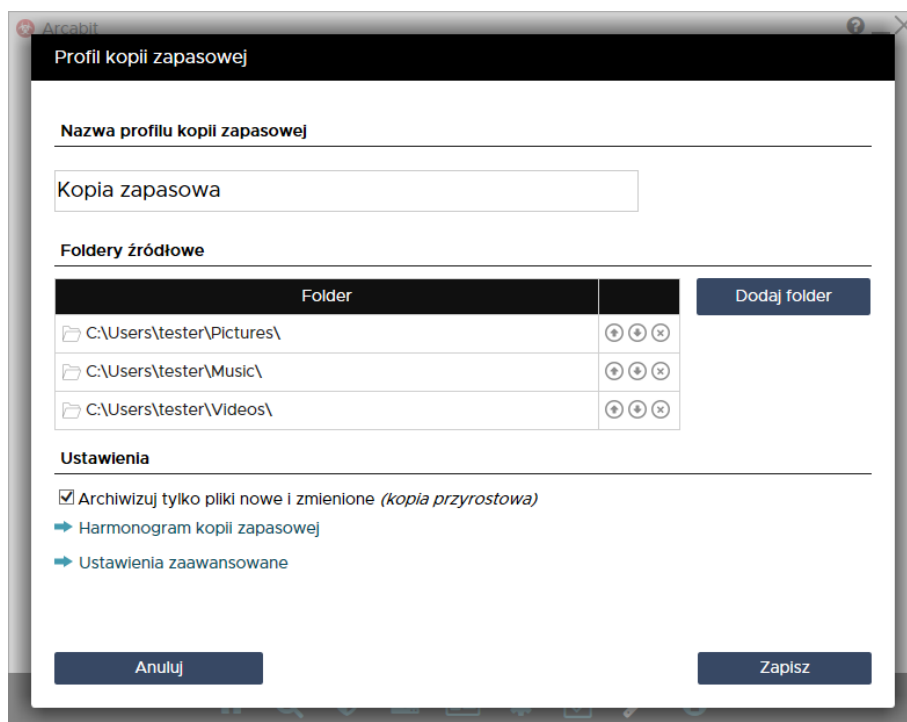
Arcabit

Profil kopii zapasowej

Nazwa profilu kopii zapasowej

Kopia zapasowa

Foldery źródłowe

| Folder | |
|---|---|
| C:\Users\tester\Pictures\ | |
| C:\Users\tester\Music\ | |
| C:\Users\tester\Videos\ | |

Dodaj folder

Ustawienia

Archiwizuj tylko pliki nowe i zmienione *(kopia przyrostowa)*

Harmonogram kopii zapasowej

Ustawienia zaawansowane

Anuluj

Zapisz